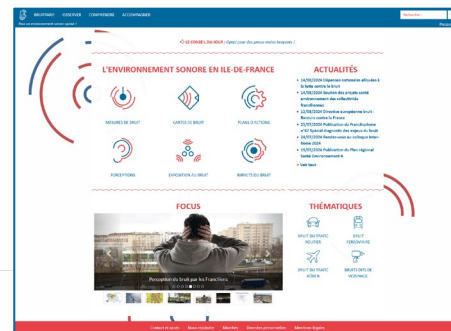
BRUITPARIF OBSERVER COMPRENDRE ACCOMPAGNER

Recherche

Pour un environnement sonore apaisé !

LE CONSEIL DU JOUR : Optez pour des pneus moins bruyants !

L'ENVIRONNEMENT SONORE EN ILE-DE-FRANCE

MESURES DE BRUIT

CARTES DE BRUIT

PLANS D'ACTIONS

PERCEPTIONS

EXPOSITION AU BRUIT

IMPACTS DU BRUIT

ACTUALITÉS

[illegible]

Voir tout

FOCUS

Perception du bruit par les Franciliens

THÉMATIQUES

BRUIT DU TRAFIC ROUTIER

BRUIT FERROVIAIRE

BRUIT DU TRAFIC AÉRIEN

BRUITS DITS DE VOISINAGE

Contact et accès Nous rejoindre Marchés Données personnelles Mentions légales